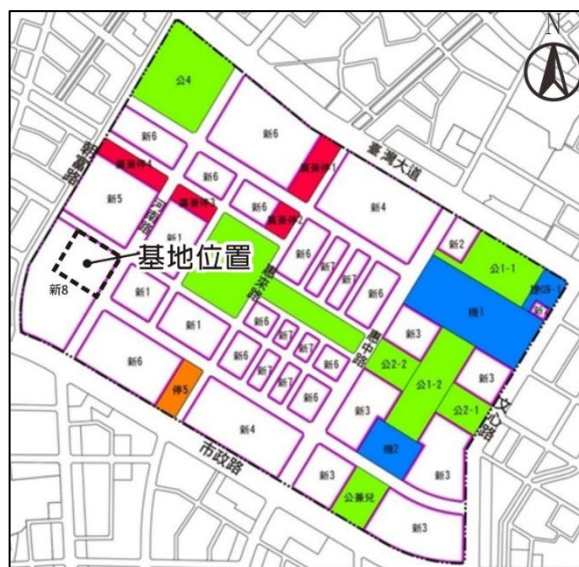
N

公4

新6

新6

臺灣大道

商業停4

新6

商業停1

新5

河南路

商業停3

新6

商業停2

新4

新1

新2

基地位置

新8

新1

惠來路

新6

新7

新7

新6

公1-1

機1

新1

新6

新6

新7

新6

惠中路

新3

新6

新6

新7

新5

公2-2

公1-2

新3

停5

新7

新6

新3

公2-1

文心路

新4

市政路

機2

新3

新3

公園兒

新3